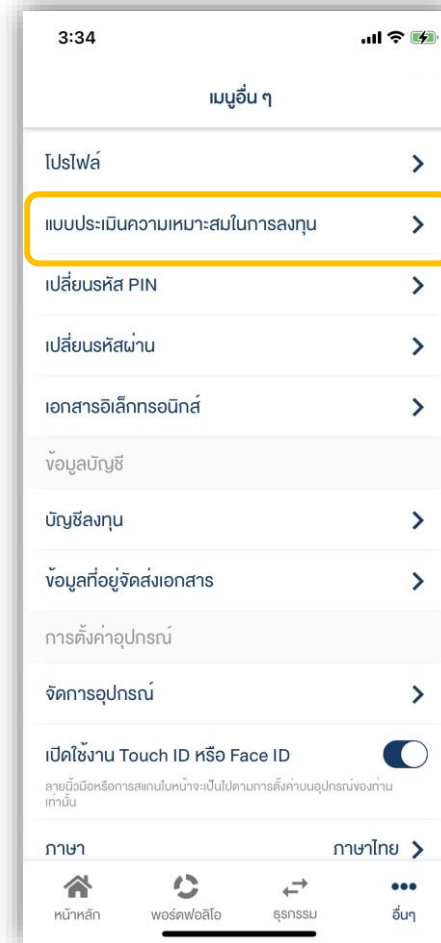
3:34

เมนูอื่น ๆ

โปรไฟล์

แบบประเมินความเหมาะสมในการลงทุน

เปลี่ยนรหัส PIN

เปลี่ยนรหัสผ่าน

เอกสารอิเล็กทรอนิกส์

ข้อมูลบัญชี

บัญชีลงทุน

ข้อมูลที่อยู่จัดส่งเอกสาร

การตั้งค่าอุปกรณ์

จัดการอุปกรณ์

เปิดใช้งาน Touch ID หรือ Face ID

ลายนิ้วมือหรือการสแกนใบหน้าจะเป็นไปตามการตั้งค่าบนอุปกรณ์ของท่านเท่านั้น

ภาษา ภาษาไทย

หน้าหลัก พอร์ตฟอลิโอ ธุรกรรม อื่นๆ